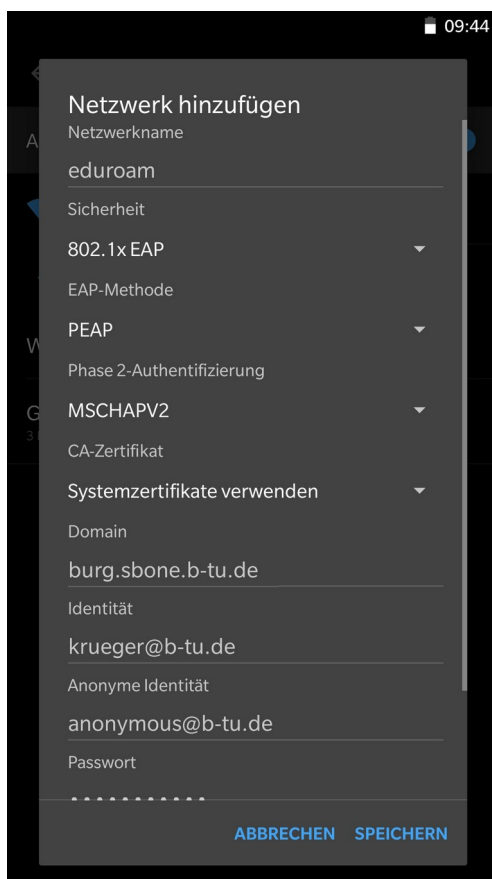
09:44

Netzwerk hinzufügen
Netzwerkname
eduroam
Sicherheit
802.1x EAP
EAP-Methode
PEAP
Phase 2-Authentifizierung
MSCHAPV2
CA-Zertifikat
Systemzertifikate verwenden
Domain
burg.sbone.b-tu.de
Identität
krueger@b-tu.de
Anonyme Identität
anonymous@b-tu.de
Passwort
••••••••••

ABBRECHEN SPEICHERN